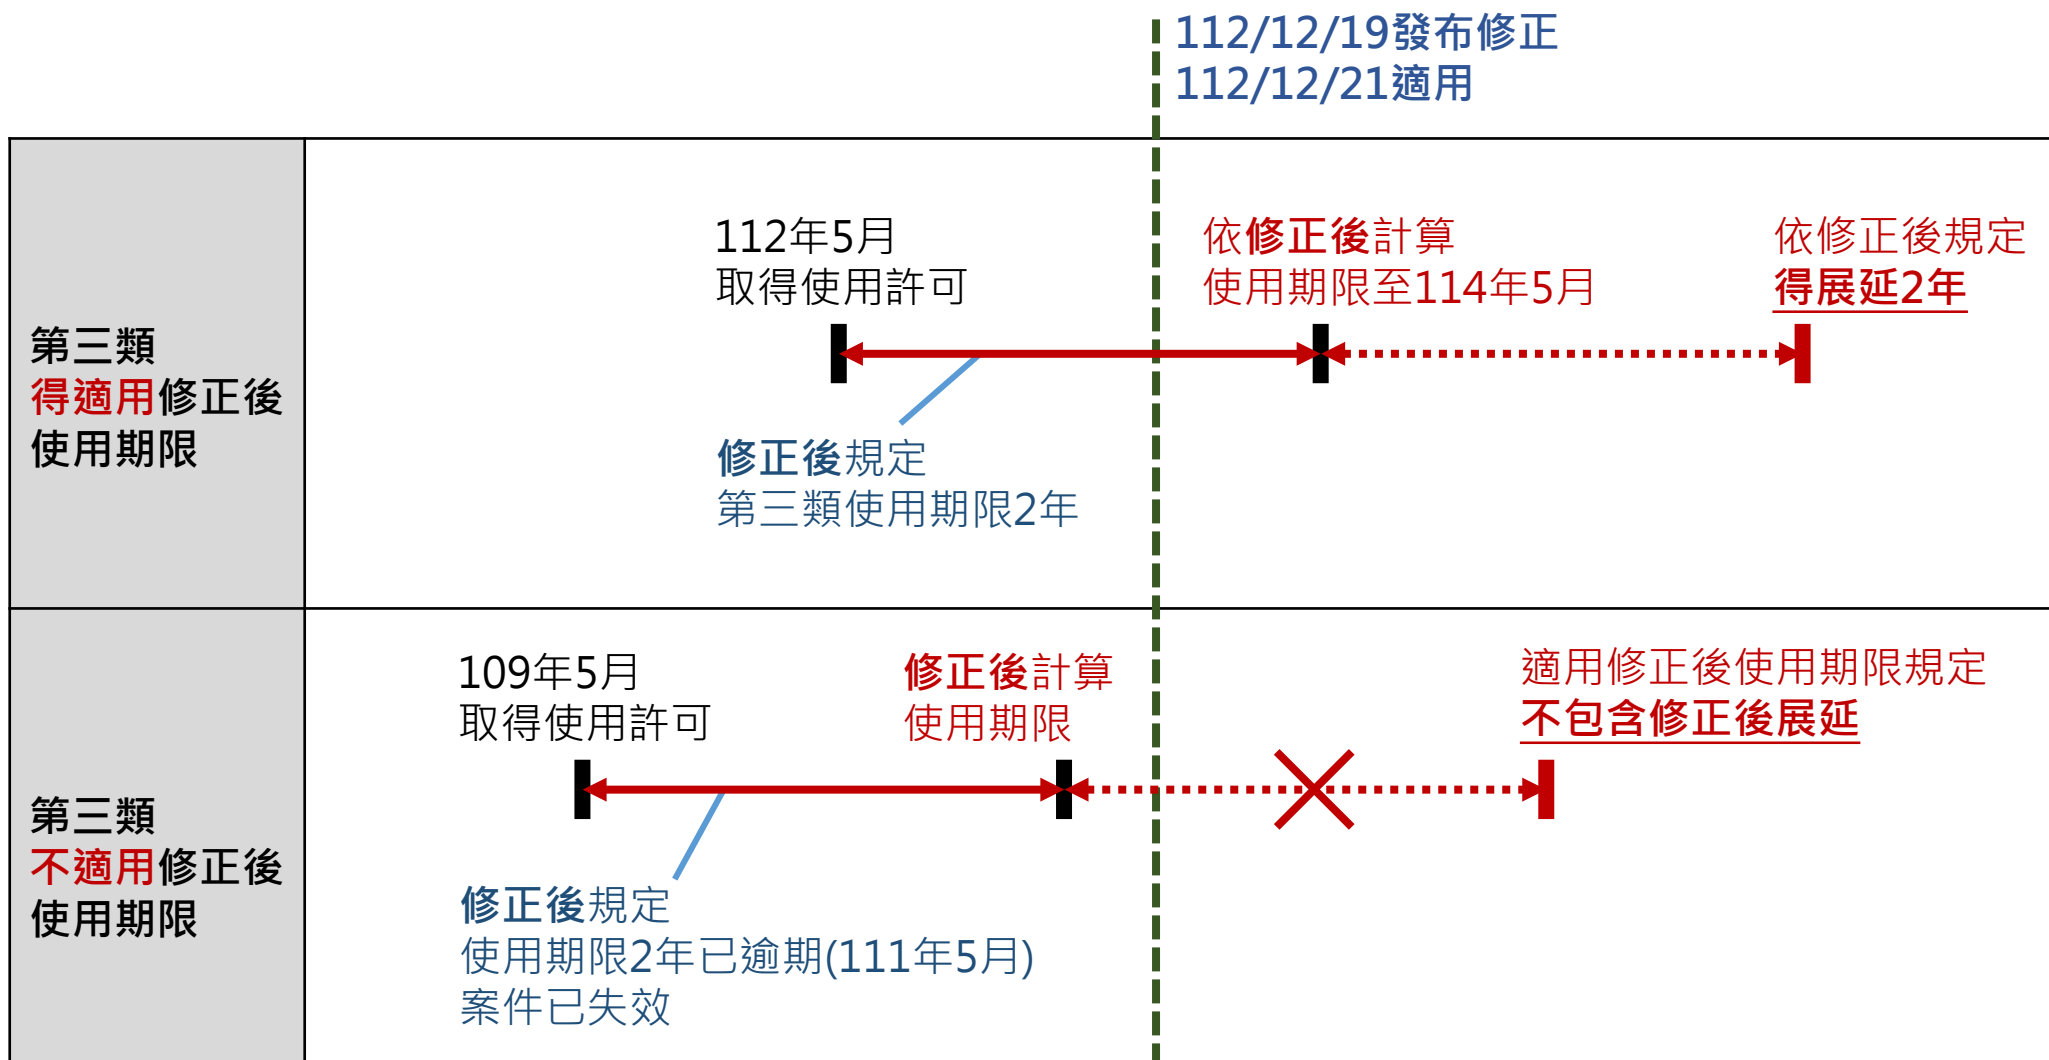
112/12/19發布修正
112/12/21適用

第三類
得適用修正後
使用期限

112年5月
取得使用許可

依修正後計算
使用期限至114年5月

依修正後規定
得展延2年

修正後規定
第三類使用期限2年

第三類
不適用修正後
使用期限

109年5月
取得使用許可

修正後計算
使用期限

適用修正後使用期限規定
不包含修正後展延

修正後規定
使用期限2年已逾期(111年5月)
案件已失效